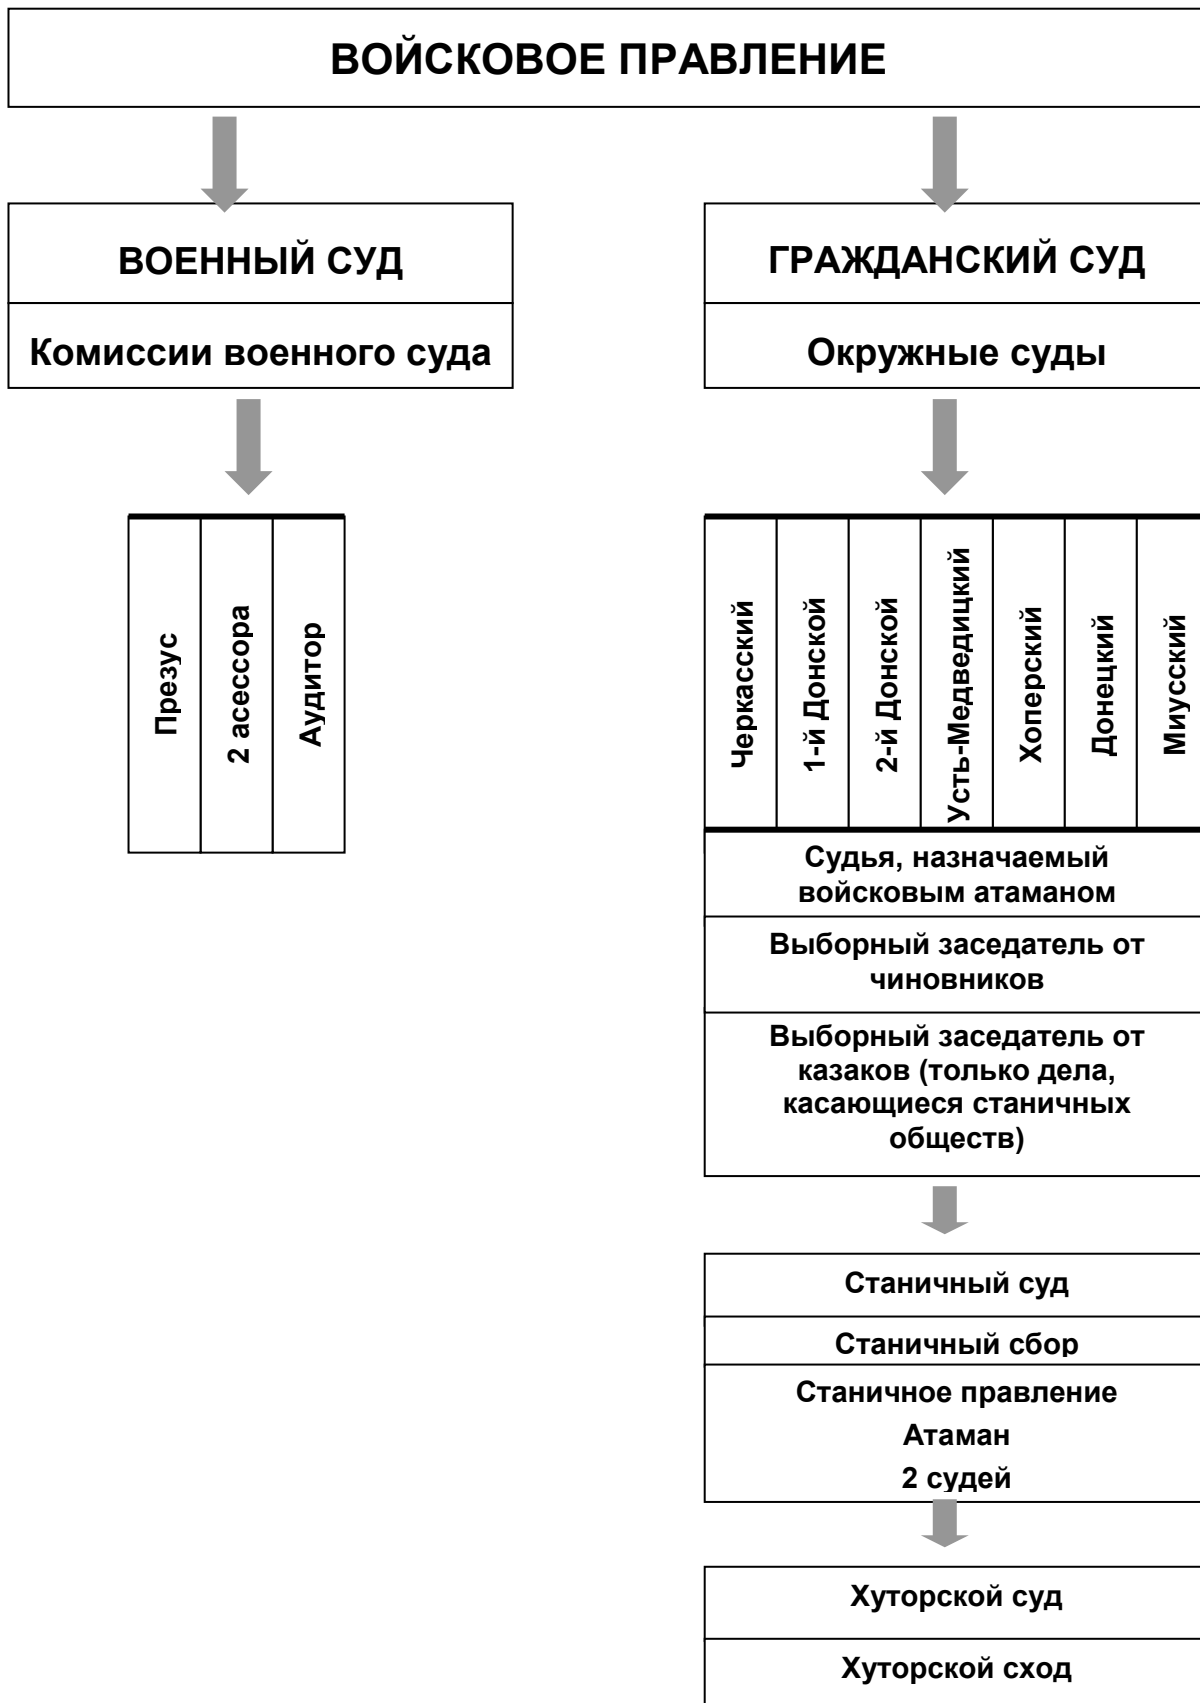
ВОЙСКОВОЕ ПРАВЛЕНИЕ

ВОЕННЫЙ СУД

Комиссии военного суда

| Презус | 2 асессора | Аудитор |
|---|---|---|

ГРАЖДАНСКИЙ СУД

Окружные суды

| Черкасский | 1-й Донской | 2-й Донской | Усть-Медведицкий | Хоперский | Донецкий | Миусский |
|---|---|---|---|---|---|---|

Судья, назначаемый войсковым атаманом

Выборный заседатель от чиновников

Выборный заседатель от казаков (только дела, касающиеся станичных обществ)

Станичный суд

Станичный сбор

Станичное правление

Атаман

2 судей

Хуторской суд

Хуторской сход